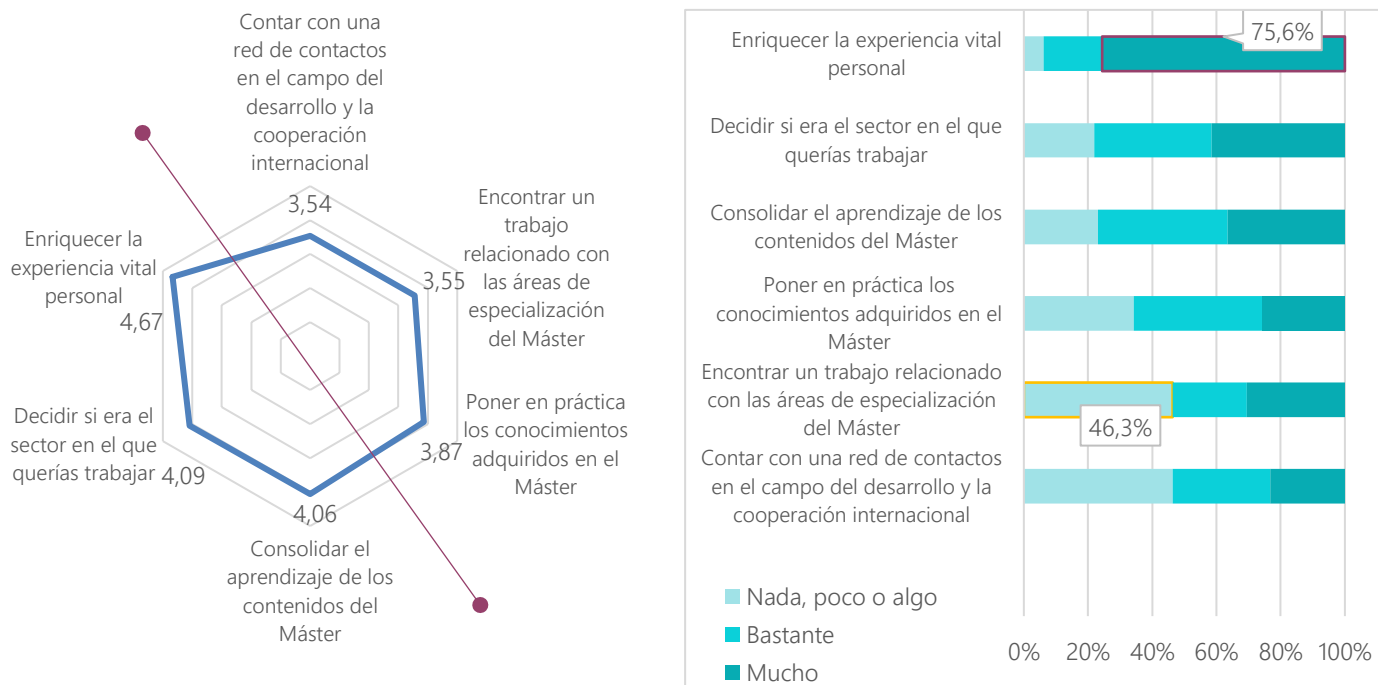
Contar con una red de contactos en el campo del desarrollo y la cooperación internacional

3,54

Encontrar un trabajo relacionado con las áreas de especialización del Máster

3,55

Poner en práctica los conocimientos adquiridos en el Máster

3,87

Consolidar el aprendizaje de los contenidos del Máster

4,06

Decidir si era el sector en el que querías trabajar

4,09

Enriquecer la experiencia vital personal

4,67

Enriquecer la experiencia vital personal

75,6%

Decidir si era el sector en el que querías trabajar

Consolidar el aprendizaje de los contenidos del Máster

Poner en práctica los conocimientos adquiridos en el Máster

Encontrar un trabajo relacionado con las áreas de especialización del Máster

46,3%

Contar con una red de contactos en el campo del desarrollo y la cooperación internacional

Nada, poco o algo

Bastante

Mucho

0% 20% 40% 60% 80% 100%